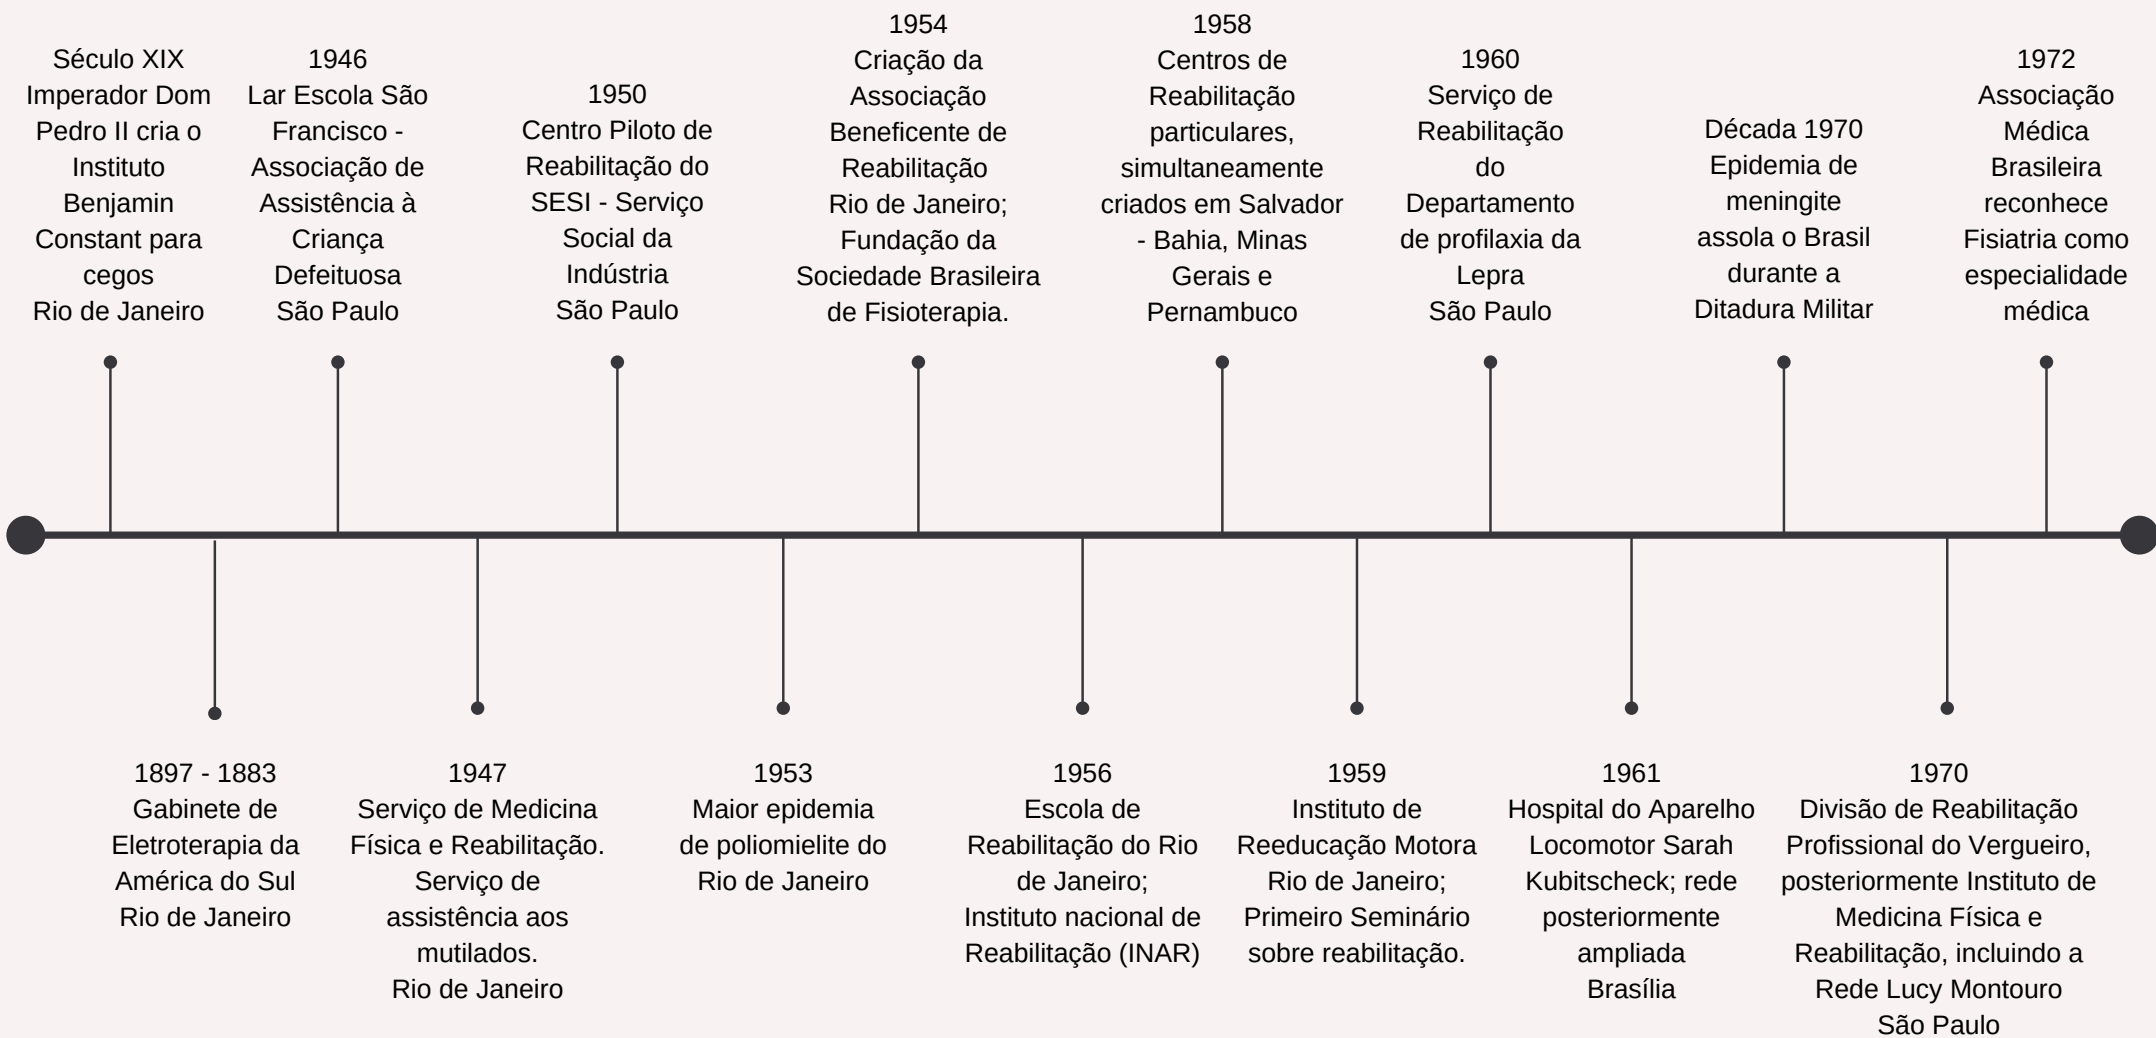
Século XIX
Imperador Dom Pedro II cria o Instituto Benjamin Constant para cegos
Rio de Janeiro

1897 - 1883
Gabinete de Eletroterapia da América do Sul
Rio de Janeiro

1946
Lar Escola São Francisco - Associação de Assistência à Criança Defeituosa
São Paulo

1947
Serviço de Medicina Física e Reabilitação.
Serviço de assistência aos mutilados.
Rio de Janeiro

1950
Centro Piloto de Reabilitação do SESI - Serviço Social da Indústria
São Paulo

1953
Maior epidemia de poliomielite do Rio de Janeiro

1954
Criação da Associação Beneficente de Reabilitação
Rio de Janeiro;
Fundação da Sociedade Brasileira de Fisioterapia.

1956
Escola de Reabilitação do Rio de Janeiro;
Instituto nacional de Reabilitação (INAR)

1958
Centros de Reabilitação particulares, simultaneamente criados em Salvador - Bahia, Minas Gerais e Pernambuco

1959
Instituto de Reeducação Motora
Rio de Janeiro;
Primeiro Seminário sobre reabilitação.

1960
Serviço de Reabilitação do Departamento de profilaxia da Lepra
São Paulo

1961
Hospital do Aparelho Locomotor Sarah Kubitscheck; rede posteriormente ampliada
Brasília

Década 1970
Epidemia de meningite assola o Brasil durante a Ditadura Militar

1970
Divisão de Reabilitação Profissional do Vergueiro, posteriormente Instituto de Medicina Física e Reabilitação, incluindo a Rede Lucy Montouro
São Paulo

1972
Associação Médica Brasileira reconhece Fisiatria como especialidade médica